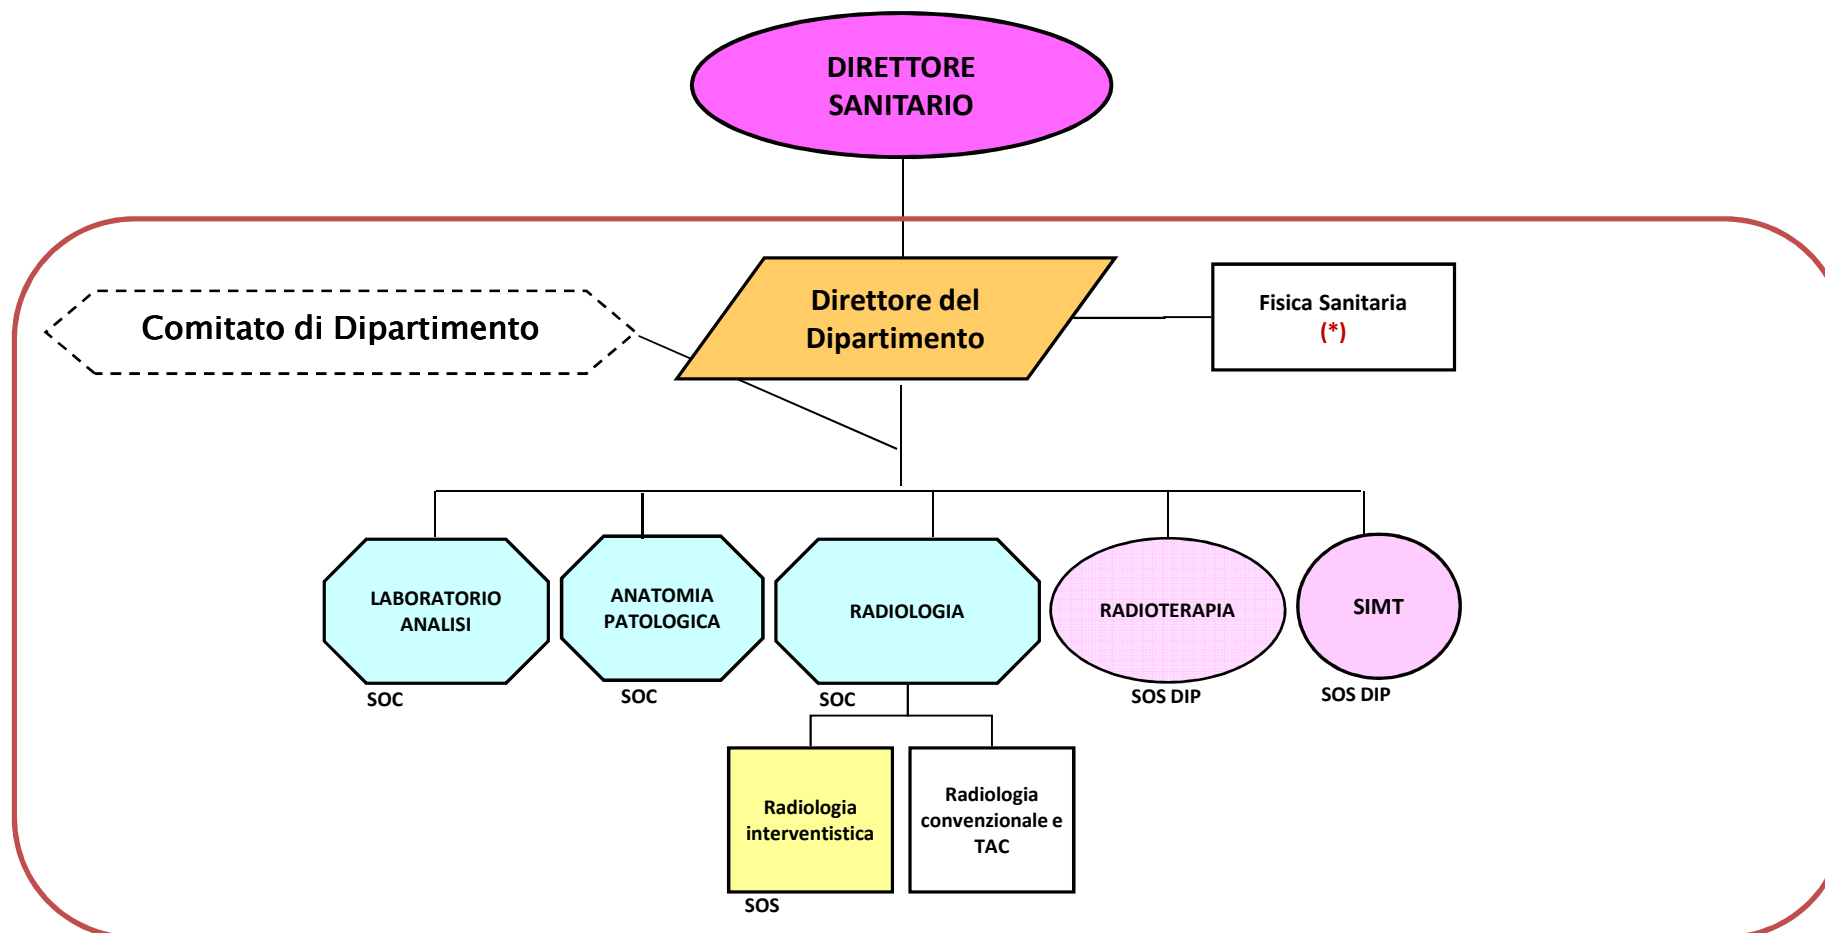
DIRETTORE SANITARIO

Comitato di Dipartimento

Direttore del Dipartimento

Fisica Sanitaria
(*)

LABORATORIO ANALISI
SOC

ANATOMIA PATOLOGICA
SOC

RADIOLOGIA
SOC

RADIOTERAPIA
SOS DIP

SIMT
SOS DIP

Radiologia interventistica
SOS

Radiologia convenzionale e TAC